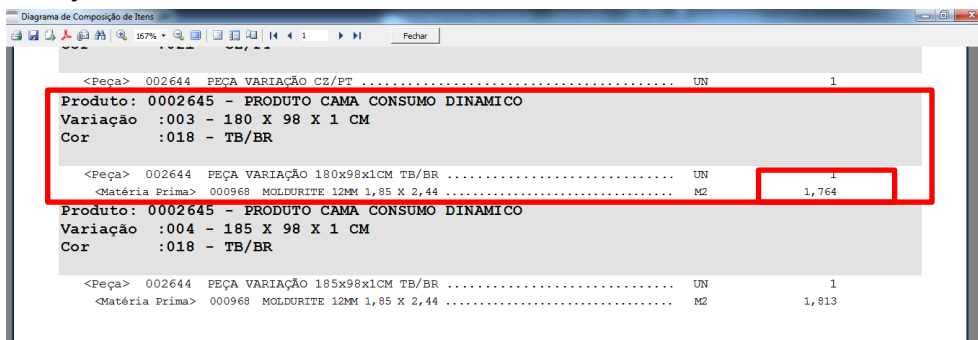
Diagrama de Composição de Itens

167%

1

Fechar

Cor :011 - CZ/PT

<Peça> 002644 PEÇA VARIAÇÃO CZ/PT .................................... UN 1

Produto: 0002645 - PRODUTO CAMA CONSUMO DINAMICO
Variação :003 - 180 X 98 X 1 CM
Cor :018 - TB/BR

<Peça> 002644 PEÇA VARIAÇÃO 180x98x1CM TB/BR ............................. UN 1
<Matéria Prima> 000968 MOLDURITE 12MM 1,85 X 2,44 ................................ M2 1,764

Produto: 0002645 - PRODUTO CAMA CONSUMO DINAMICO
Variação :004 - 185 X 98 X 1 CM
Cor :018 - TB/BR

<Peça> 002644 PEÇA VARIAÇÃO 185x98x1CM TB/BR ............................. UN 1
<Matéria Prima> 000968 MOLDURITE 12MM 1,85 X 2,44 ................................ M2 1,813